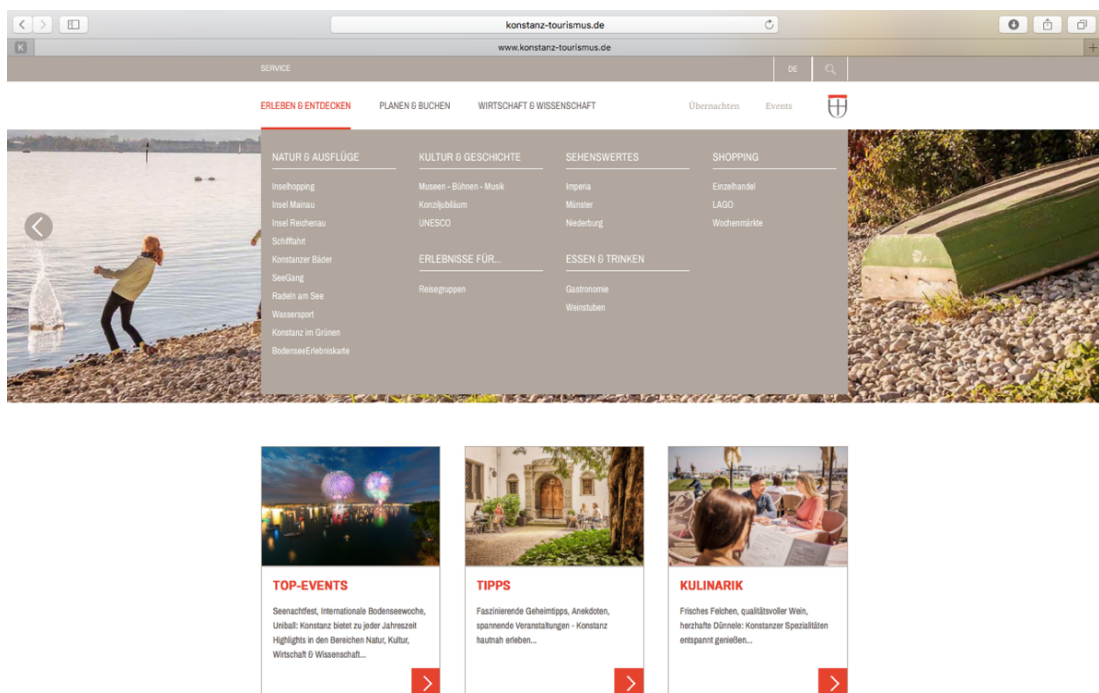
konstanz-tourismus.de

www.konstanz-tourismus.de

SERVICE

DE

ERLEBEN & ENTDECKEN PLANEN & BUCHEN WIRTSCHAFT & WISSENSCHAFT Übernachten Events

NATUR & AUSFLÜGE
Inselhopping
Insel Mainau
Insel Reichenau
Schifffahrt
Konstanzer Bäder
SeeGang
Radeln am See
Wassersport
Konstanz im Grünen
BodenseeErlebniskarte

KULTUR & GESCHICHTE
Museen - Bühnen - Musik
Konziljubiläum
UNESCO

ERLEBNISSE FÜR...
Reisegruppen

SEHENSWERTES
Impena
Münster
Niederburg

ESSEN & TRINKEN
Gastronomie
Weinstuben

SHOPPING
Einzelhandel
LAGO
Wochenmärkte

TOP-EVENTS
Seenachtfest, Internationale Bodenseewoche, Uniball: Konstanz bietet zu jeder Jahreszeit Highlights in den Bereichen Natur, Kultur, Wirtschaft & Wissenschaft...

TIPPS
Faszinierende Geheimtipps, Anekdoten, spannende Veranstaltungen - Konstanz hautnah erleben...

KULINARIK
Frisches Felchen, qualitätsvoller Wein, herzhafte Dünnele: Konstanzer Spezialitäten entspannt genießen...